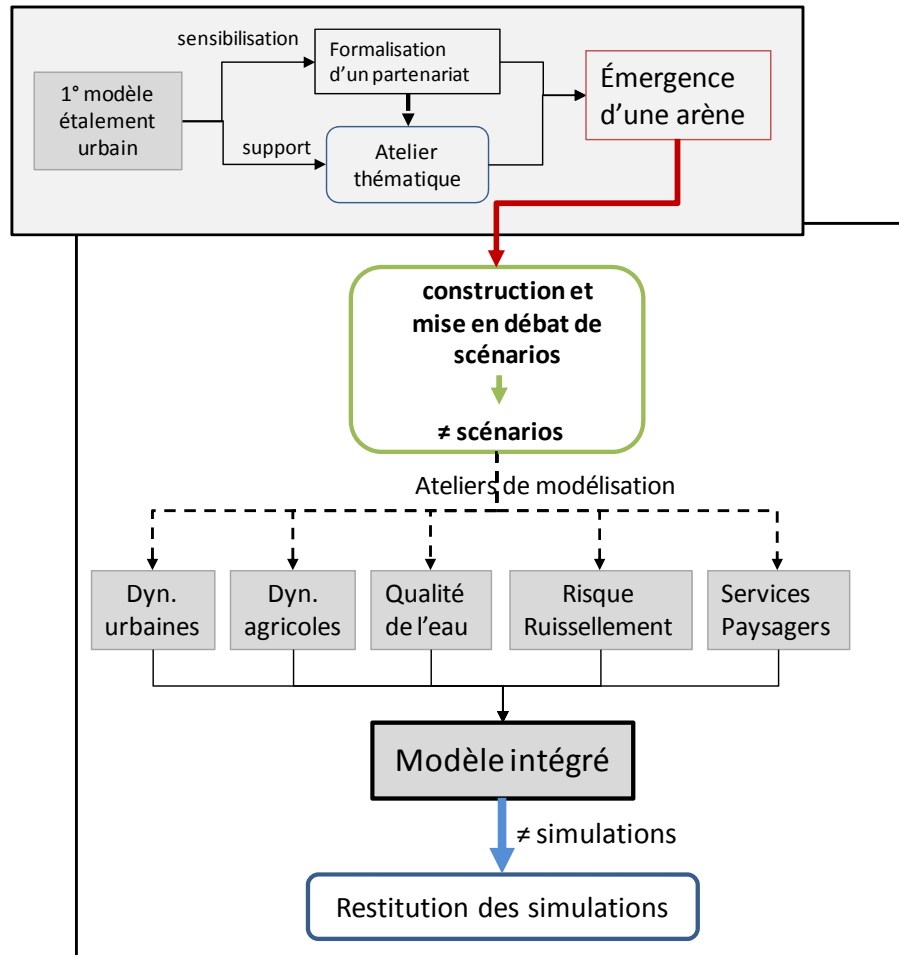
1° modèle étalement urbain

sensibilisation

Formalisation d'un partenariat

support

Atelier thématique

Émergence d'une arène

construction et mise en débat de scénarios

≠ scénarios

Ateliers de modélisation

Dyn. urbaines

Dyn. agricoles

Qualité de l'eau

Risque Ruissellement

Services Paysagers

Modèle intégré

≠ simulations

Restitution des simulations